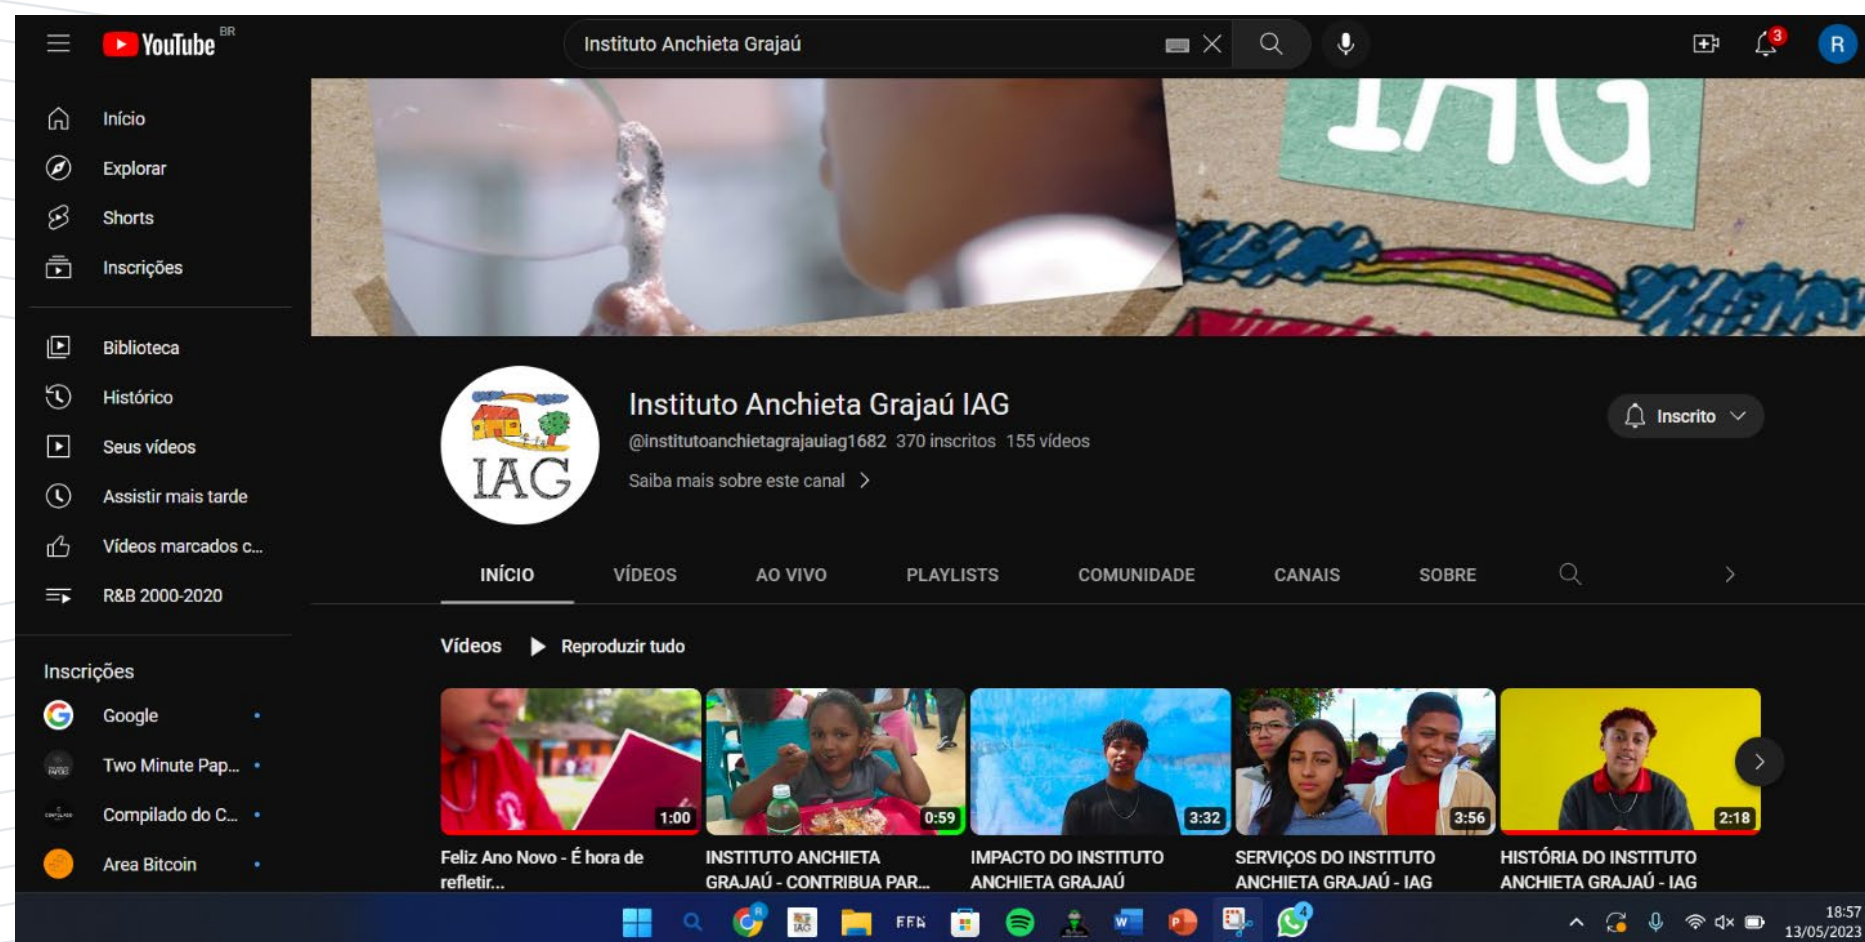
YouTube BR

Instituto Anchieta Grajaú

3

R

Início
Explorar
Shorts
Inscrições

Biblioteca
Histórico
Seus vídeos
Assistir mais tarde
Vídeos marcados c...
R&B 2000-2020

Inscrições
Google
Two Minute Pap...
Compilado do C...
Area Bitcoin

IAG

IAG

Instituto Anchieta Grajaú IAG
@institutoanchietagrajauiag1682 370 inscritos 155 vídeos
Saiba mais sobre este canal >

Inscrito

INÍCIO VÍDEOS AO VIVO PLAYLISTS COMUNIDADE CANAIS SOBRE

Vídeos Reproduzir tudo

1:00
Feliz Ano Novo - É hora de refletir...

0:59
INSTITUTO ANCHIETA GRAJAÚ - CONTRIBUA PAR...

3:32
IMPACTO DO INSTITUTO ANCHIETA GRAJAÚ

3:56
SERVIÇOS DO INSTITUTO ANCHIETA GRAJAÚ - IAG

2:18
HISTÓRIA DO INSTITUTO ANCHIETA GRAJAÚ - IAG

18:57
13/05/2023